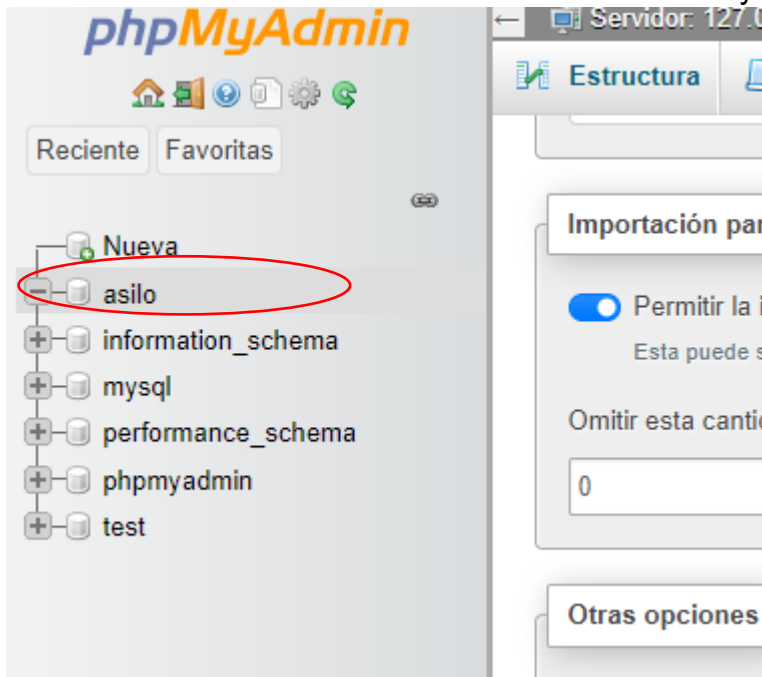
phpMyAdmin

Reciente Favoritas

Nueva
asilo
information_schema
mysql
performance_schema
phpmyadmin
test

Servidor: 127.0

Estructura

Importación par

Permitir la i

Esta puede s

Omitir esta cantid

0

Otras opciones